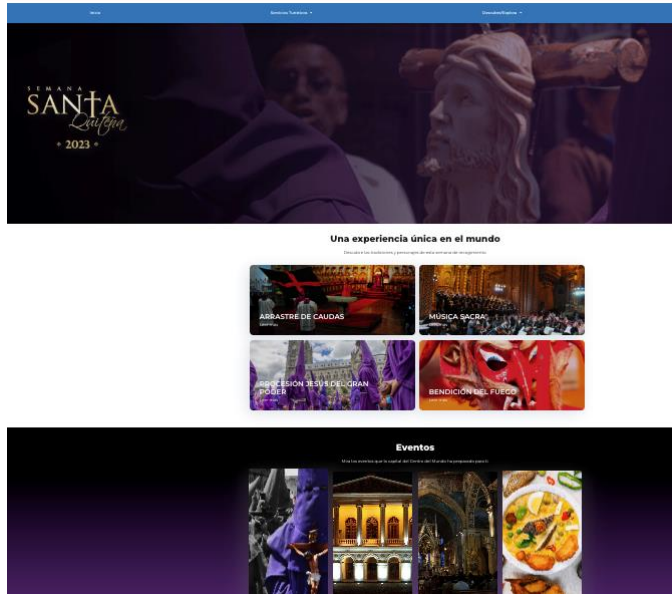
Inicio
Servicios Turísticos ▾
Descubre/Explora ▾

SEMANA
SANTA
Quiteña
• 2023 •

Una experiencia única en el mundo

Descubre las tradiciones y paisajes de esta semana de recogimiento.

ARRASTRE DE CAUDAS
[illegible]

MÚSICA SACRA
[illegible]

PROCESIÓN JESÚS DEL GRAN PODER
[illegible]

BENDICIÓN DEL FUEGO
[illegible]

Eventos

Mira los eventos que la capital del Centro del Mundo ha preparado para ti